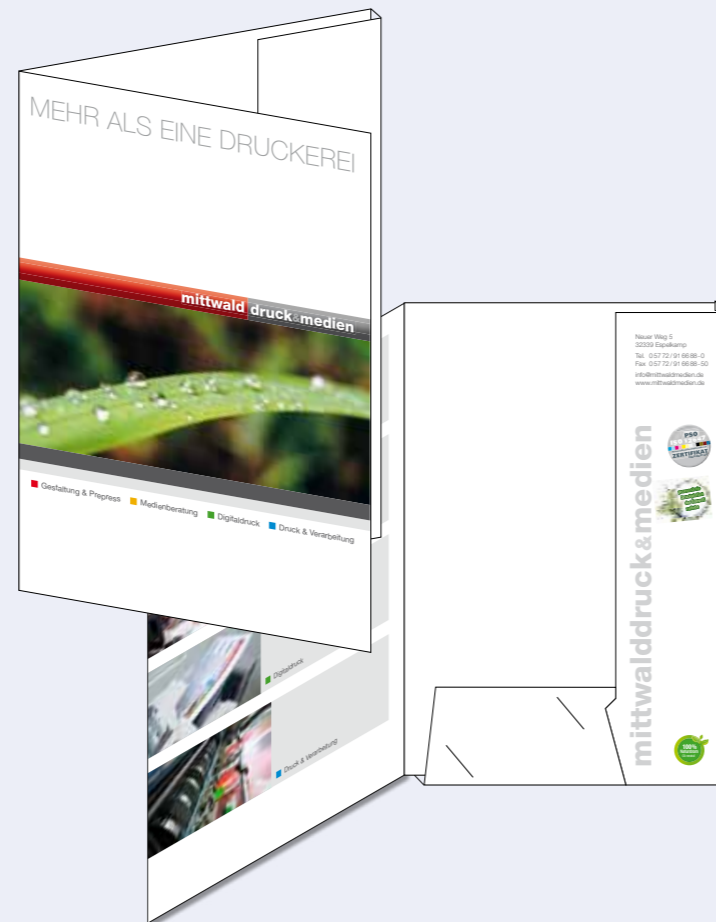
MEHR ALS EINE DRUCKEREI

mittwald druck&medien

Gestaltung & Prepress
Medienberatung
Digitaldruck
Druck & Verarbeitung

Digitaldruck

Druck & Verarbeitung

Neuer Weg 5
32339 Espelkamp
Tel. 05772 / 91 6688-0
Fax 05772 / 91 6688-50
info@mittwaldmedien.de
www.mittwaldmedien.de

PSO
ZERTIFIKAT

mittwalddruck&medien

100%